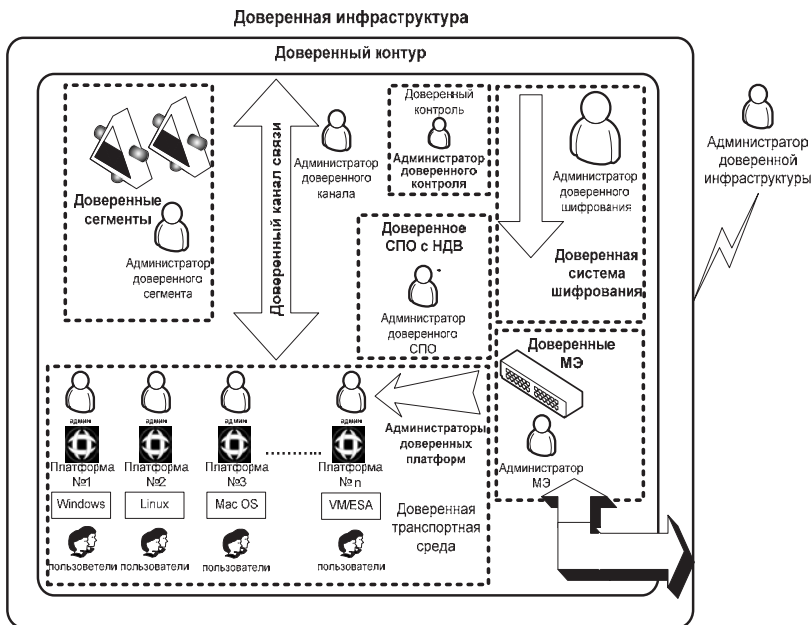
Доверенная инфраструктура

Доверенный контур

Доверенные сегменты

Администратор доверенного сегмента

Доверенный канал связи

Администратор доверенного канала

Доверенный контроль

Администратор доверенного контроля

Администратор доверенного шифрования

Доверенная система шифрования

Администратор доверенной инфраструктуры

Доверенное СПО с НДВ

Администратор доверенного СПО

Доверенные МЭ

Администратор МЭ

админ

админ

админ

админ

Платформа №1

Платформа №2

Платформа №3

Платформа № n

Администраторы доверенных платформ

Windows

Linux

Mac OS

VM/ESA

Доверенная транспортная среда

пользователи

пользователи

пользователи

пользователи